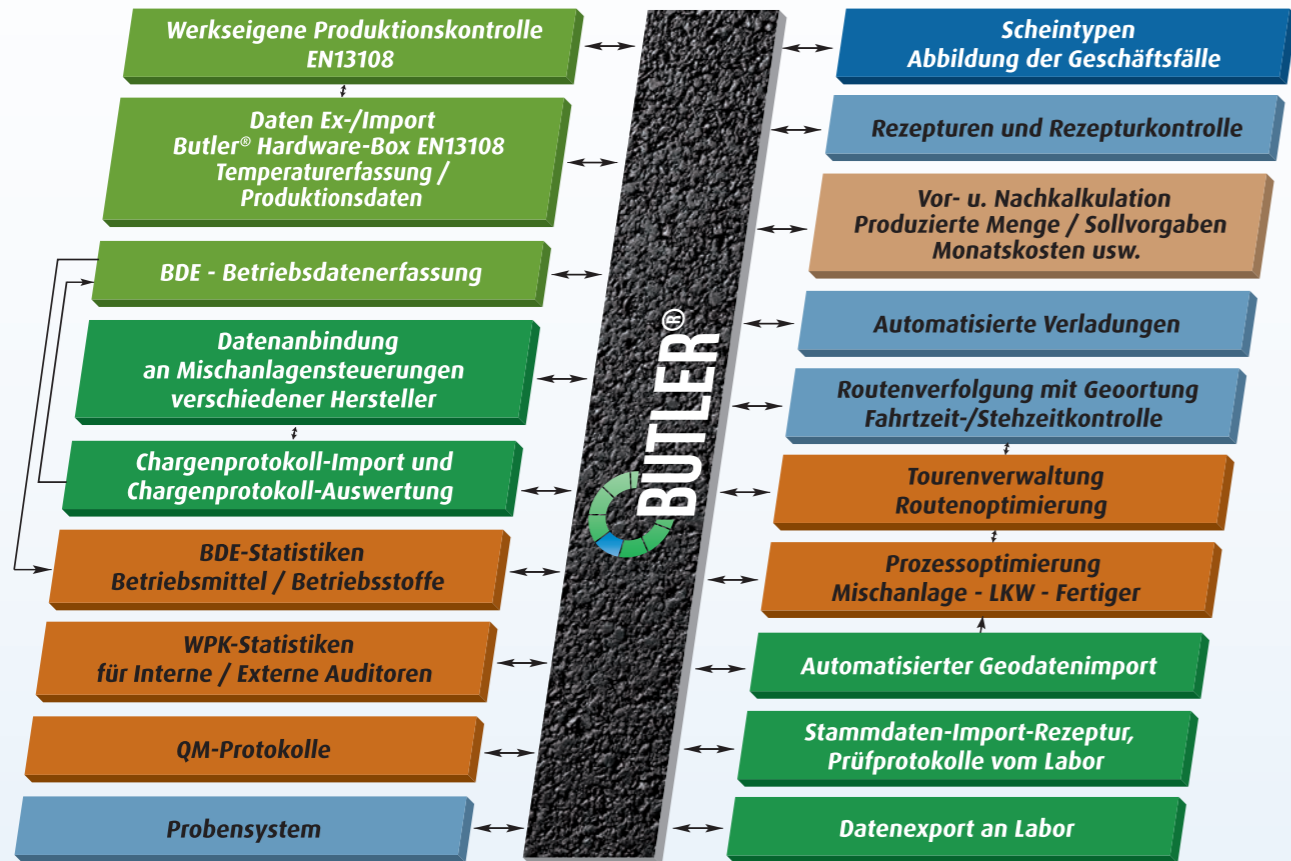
Werkseigene Produktionskontrolle
EN13108

Daten Ex-/Import
Butler® Hardware-Box EN13108
Temperaturerfassung /
Produktionsdaten

BDE - Betriebsdatenerfassung

Datenanbindung
an Mischanlagensteuerungen
verschiedener Hersteller

Chargenprotokoll-Import und
Chargenprotokoll-Auswertung

BDE-Statistiken
Betriebsmittel / Betriebsstoffe

WPK-Statistiken
für Interne / Externe Auditoren

QM-Protokolle

Probensystem

BUTLER®

Scheintypen
Abbildung der Geschäftsfälle

Rezepturen und Rezepturkontrolle

Vor- u. Nachkalkulation
Produzierte Menge / Sollvorgaben
Monatskosten usw.

Automatisierte Verladungen

Routenverfolgung mit Geoortung
Fahrtzeit-/Stehzeitkontrolle

Tourenverwaltung
Routenoptimierung

Prozessoptimierung
Mischanlage - LKW - Fertiger

Automatisierter Geodatenimport

Stammdaten-Import-Rezeptur,
Prüfprotokolle vom Labor

Datenexport an Labor